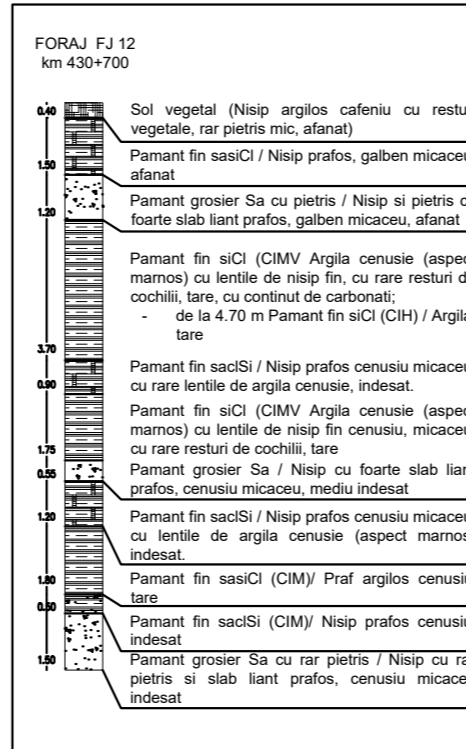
FORAJ FJ 12
km 430+700

0.40
Sol vegetal (Nisip argilos cafeniu cu restu vegetale, rar pietris mic, afanat)

1.50
Pamant fin sasiCl / Nisip prafos, galben micaceu afanat

1.20
Pamant grosier Sa cu pietris / Nisip si pietris c foarte slab liant prafos, galben micaceu, afanat

Pamant fin siCl (CIMV Argila cenusie (aspec marnos) cu lentile de nisip fin, cu rare resturi d cochilii, tare, cu continut de carbonati;
- de la 4.70 m Pamant fin siCl (CIH) / Argila tare

3.70
Pamant fin saclSi / Nisip prafos cenusiu micaceu cu rare lentile de argila cenusie, indesat.

0.90
Pamant fin siCl (CIMV Argila cenusie (aspec marnos) cu lentile de nisip fin cenusiu, micaceu cu rare resturi de cochilii, tare

1.75
Pamant grosier Sa / Nisip cu foarte slab lian prafos, cenusiu micaceu, mediu indesat

0.55

1.20
Pamant fin saclSi / Nisip prafos cenusiu micaceu cu lentile de argila cenusie (aspect marnos indesat.

1.80
Pamant fin sasiCl (CIM)/ Praf argilos cenusiu tare

0.60
Pamant fin saclSi (CIM)/ Nisip prafos cenusiu indesat

1.50
Pamant grosier Sa cu rar pietris / Nisip cu ra pietris si slab liant prafos, cenusiu micace indesat